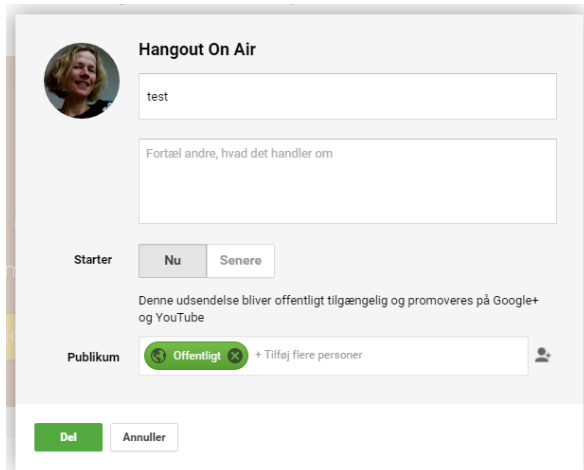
Hangout On Air

test

Fortæl andre, hvad det handler om

Starter

Nu

Senere

Denne udsendelse bliver offentligt tilgængelig og promoveres på Google+ og YouTube

Publikum

Offentligt

+ Tilføj flere personer

Del

Annuller